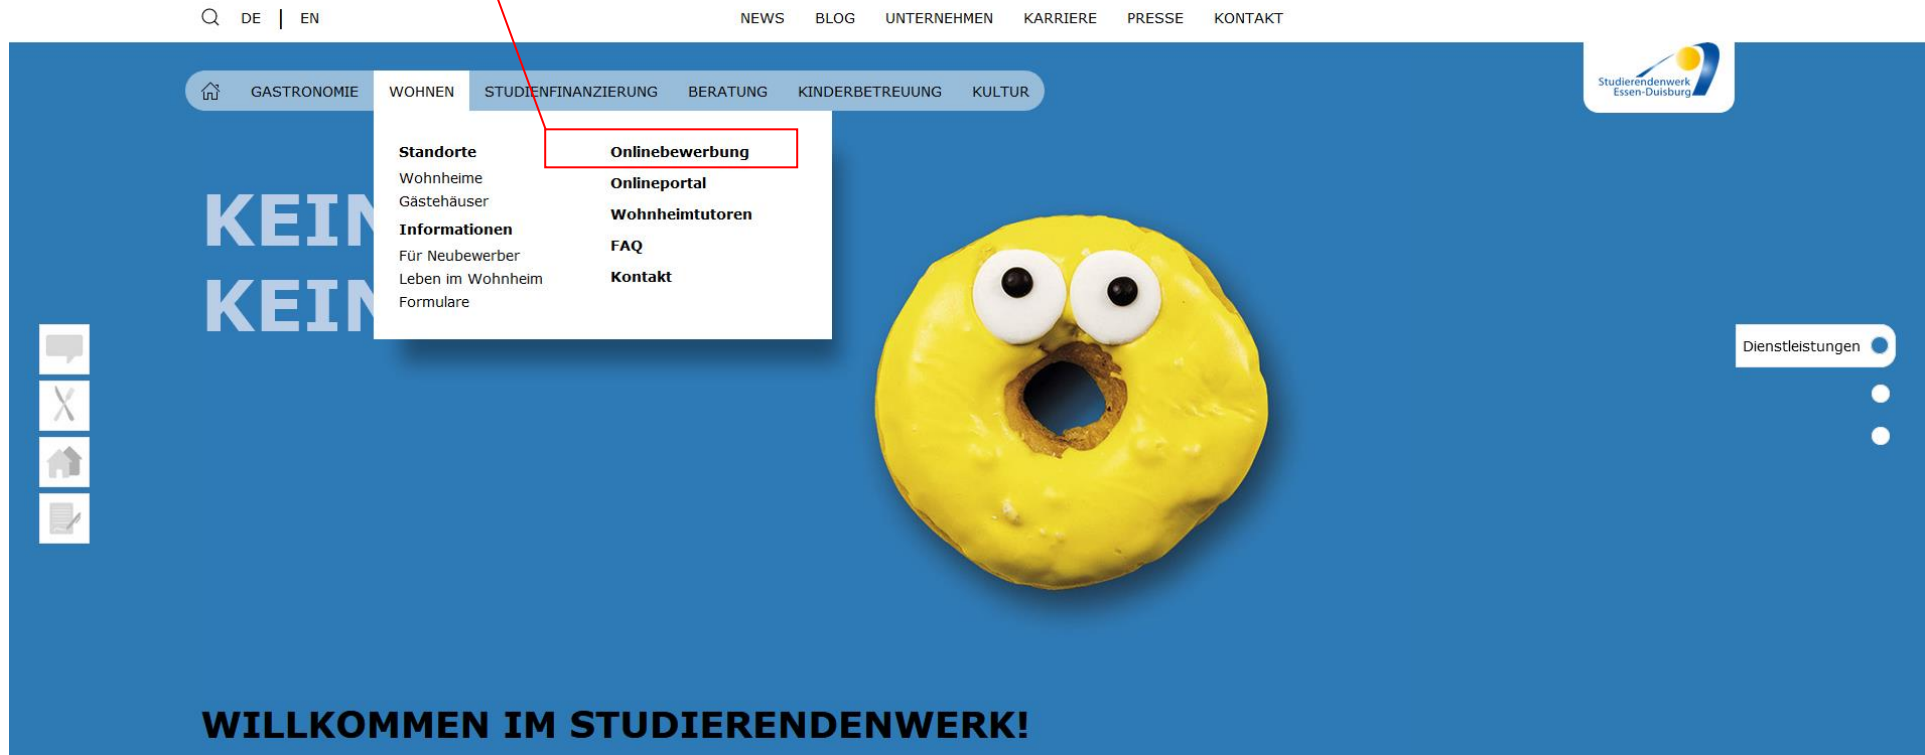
DE | EN

NEWS BLOG UNTERNEHMEN KARRIERE PRESSE KONTAKT

Studierendenwerk Essen-Duisburg

GASTRONOMIE WOHNEN STUDIENFINANZIERUNG BERATUNG KINDERBETREUUNG KULTUR

Standorte
Wohnheime
Gästehäuser
Informationen
Für Neubewerber
Leben im Wohnheim
Formulare

Onlinebewerbung
Onlineportal
Wohnheimtutoren
FAQ
Kontakt

KEI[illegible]
KEI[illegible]

Dienstleistungen

WILLKOMMEN IM STUDIERENDENWERK!